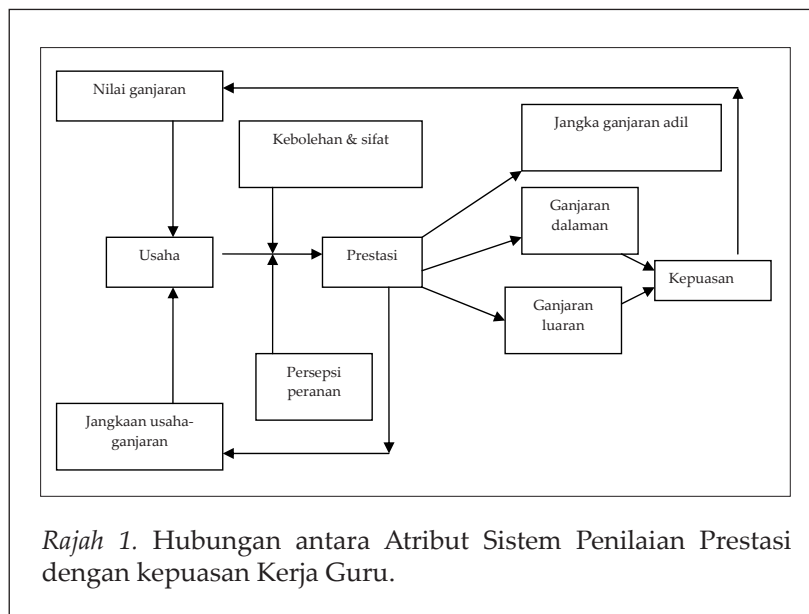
Nilai ganjaran

Kebolehan & sifat

Jangka ganjaran adil

Ganjaran dalaman

Usaha

Prestasi

Kepuasan

Ganjaran luaran

Persepsi peranan

Jangkaan usaha-ganjaran

*Rajah 1.* Hubungan antara Atribut Sistem Penilaian Prestasi dengan kepuasan Kerja Guru.